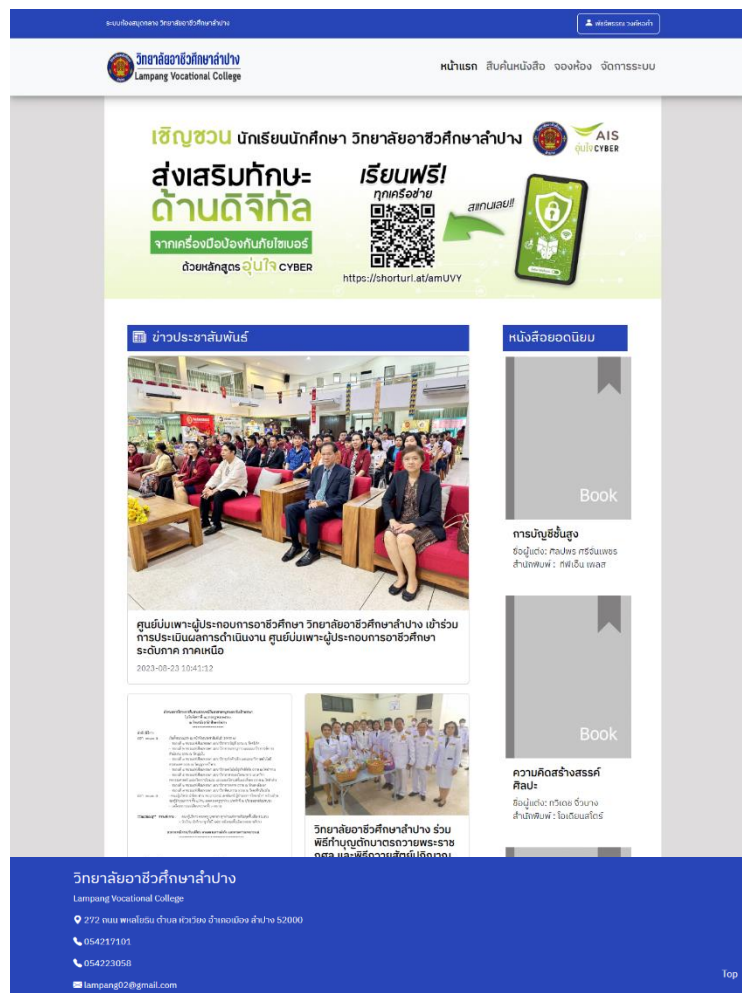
ระบบห้องสมุดกลาง วิทยาลัยอาชีวศึกษาลำปาง

เข้าสู่ระบบ / ลงทะเบียน

วิทยาลัยอาชีวศึกษาลำปาง
Lampang Vocational College

หน้าแรก สืบค้นหนังสือ จองห้อง จัดการระบบ

เชิญชวน นักเรียนนักศึกษา วิทยาลัยอาชีวศึกษาลำปาง

AIS อุ่นใจ CYBER

ส่งเสริมทักษะ ด้านดิจิทัล

จากเครื่องมือป้องกันภัยไซเบอร์

ด้วยหลักสูตร อุ่นใจ CYBER

เรียนฟรี! ทุกเครือข่าย

สแกนเลย!!

https://shorturl.at/amUVY

ข่าวประชาสัมพันธ์

ศูนย์บ่มเพาะผู้ประกอบการอาชีวศึกษา วิทยาลัยอาชีวศึกษาลำปาง เข้าร่วมการประเมินผลการดำเนินงาน ศูนย์บ่มเพาะผู้ประกอบการอาชีวศึกษา ระดับภาค ภาคเหนือ

2023-08-23 10:41:12

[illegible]

วิทยาลัยอาชีวศึกษาลำปาง ร่วมพิธีทำบุญตักบาตรถวายพระราชกุศล และพิธีถวายสัตย์ปฏิญาณ

หนังสือยอดนิยม

Book

การบัญชีชั้นสูง

ชื่อผู้แต่ง: ศิลปพร ศรีจั่นเพชร
สำนักพิมพ์ : ทีพีเอ็น เพรส

Book

ความคิดสร้างสรรค์ศิลปะ

ชื่อผู้แต่ง: ทวีเดช จิ๋วบาง
สำนักพิมพ์ : โอเดียนสโตร์

วิทยาลัยอาชีวศึกษาลำปาง
Lampang Vocational College

272 ถนน พหลโยธิน ตำบล หัวเวียง อำเภอเมือง ลำปาง 52000

054217101

054223058

lampang02@gmail.com

Top